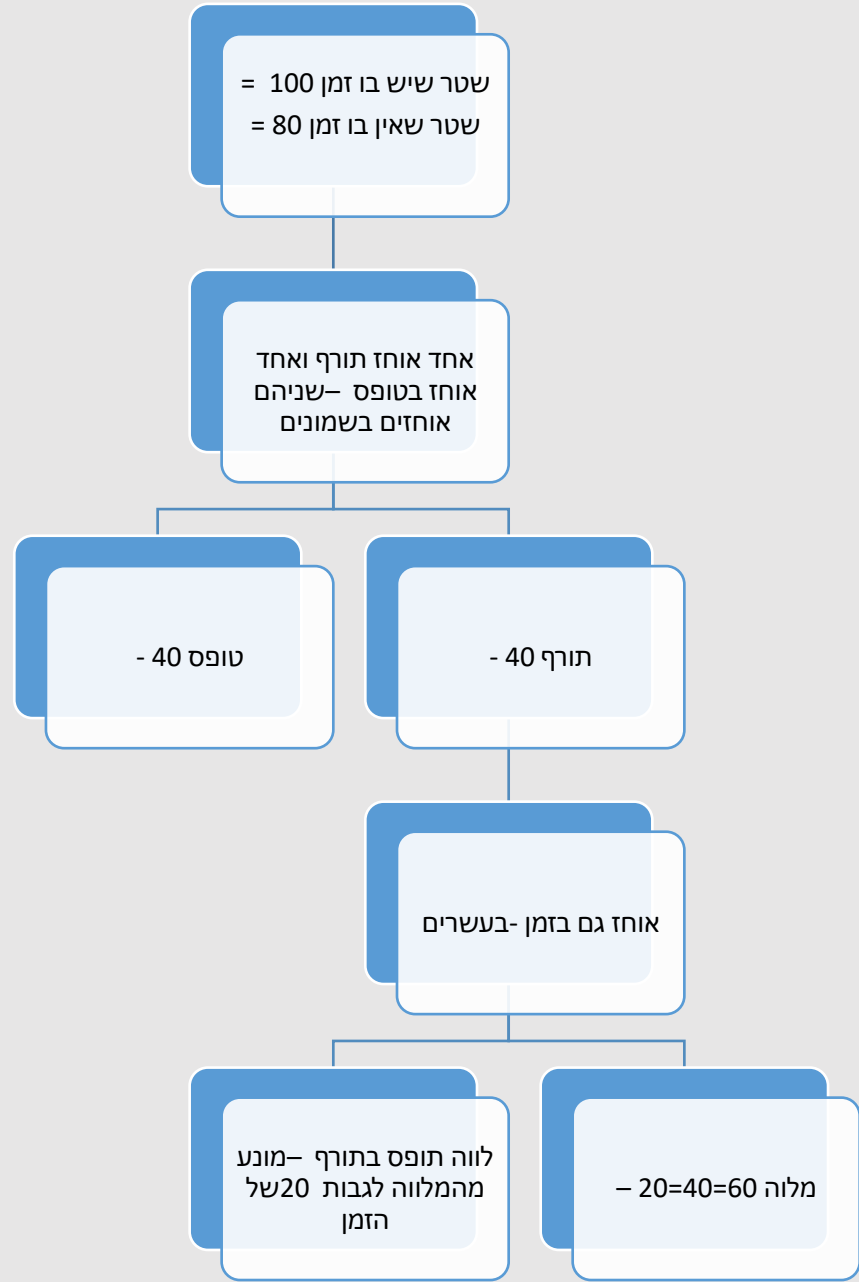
שטר שיש בו זמן 100 =
שטר שאין בו זמן 80 =

אחד אוחז תורף ואחד אוחז בטופס –שניהם אוחזים בשמונים

תורף 40 -

טופס 40 -

אוחז גם בזמן -בעשרים

מלוה 60=40=20 –

לווה תופס בתורף –מונע מהמלווה לגבות 20של הזמן